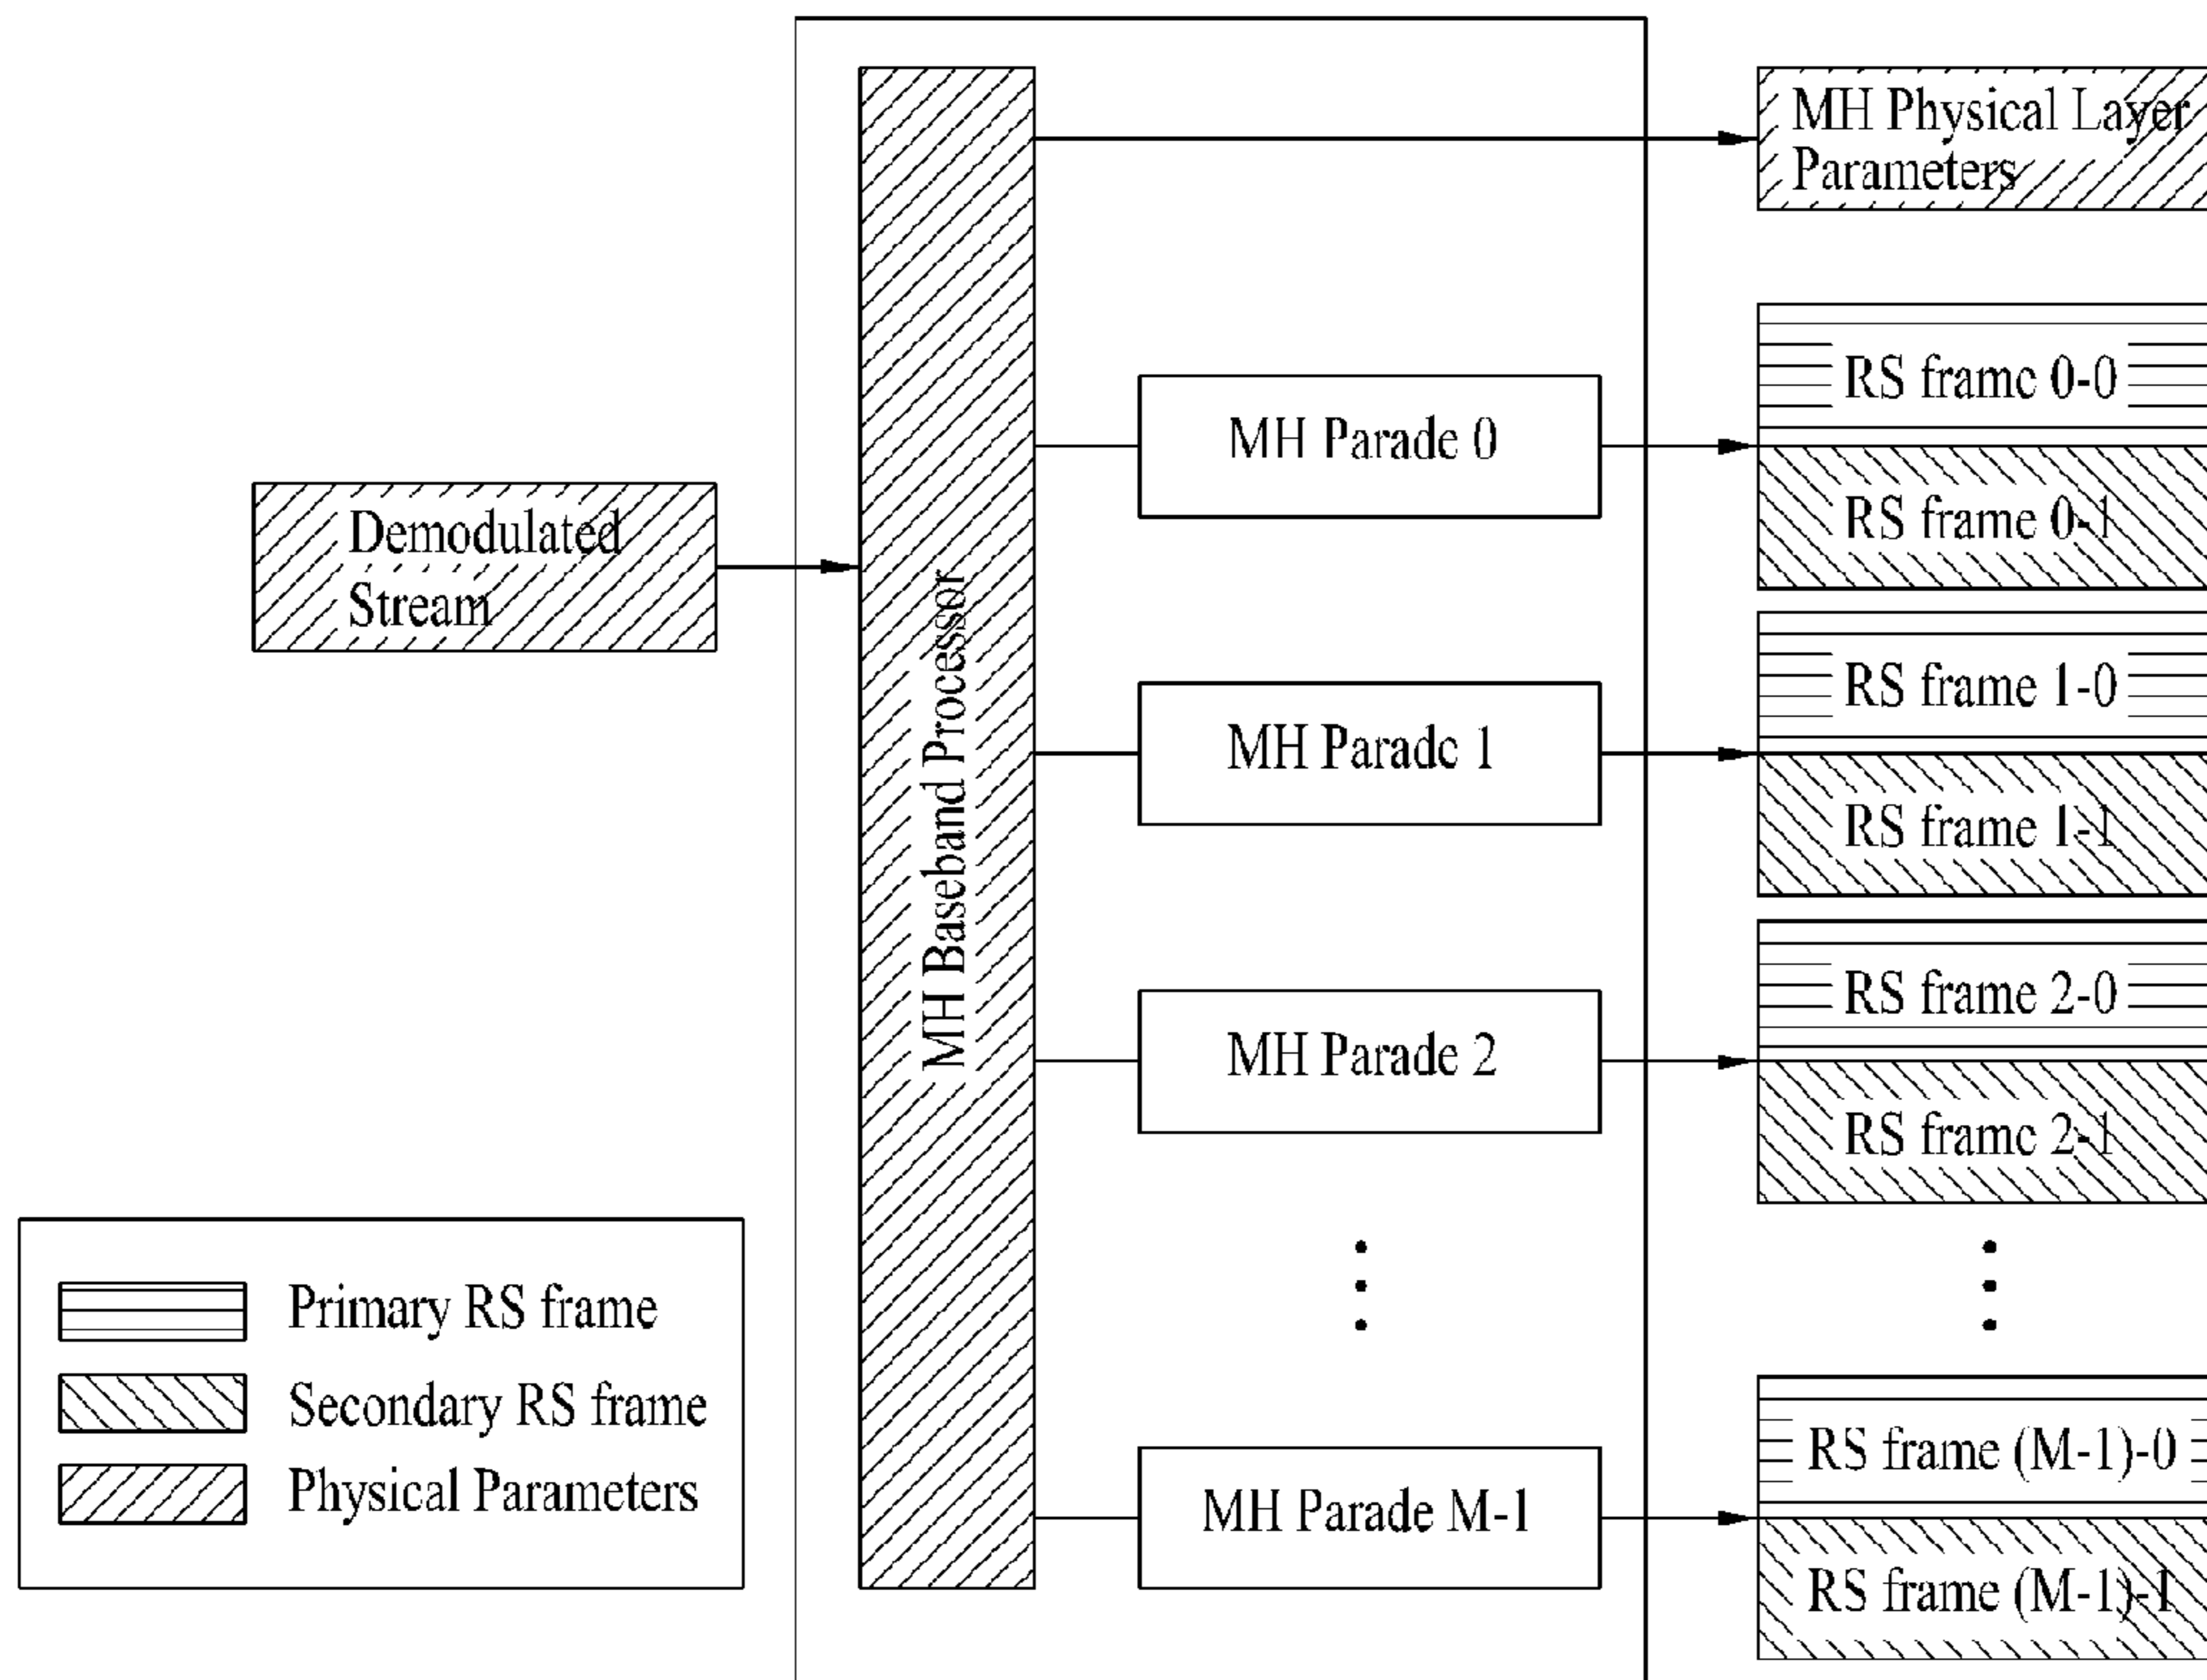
MH Physical Layer Parameters

Demodulated Stream

MH Baseband Processor

MH Parade 0

RS framc 0-0

RS frame 0-1

MH Paradc 1

RS frame 1-0

RS frame 1-1

MH Parade 2

RS frame 2-0

RS framc 2-1

MH Parade M-1

RS frame (M-1)-0

RS frame (M-1)-1

Primary RS frame

Secondary RS frame

Physical Parameters